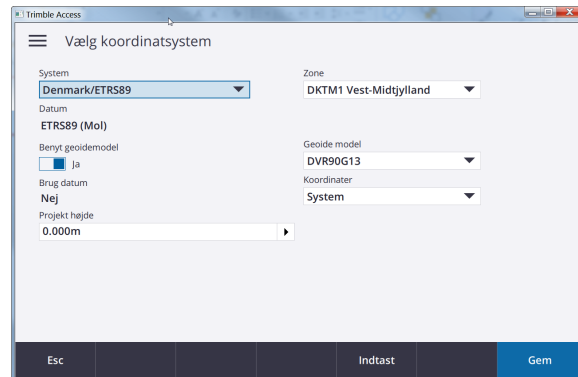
Trimble Access

Vælg koordinatsystem

System
Denmark/ETRS89

Datum
ETRS89 (Mol)

Benyt geoidemodel
Ja

Brug datum
Nej

Projekt højde
0.000m

Zone
DKTM1 Vest-Midtjylland

Geoide model
DVR90G13

Koordinater
System

Esc
Indtast
Gem